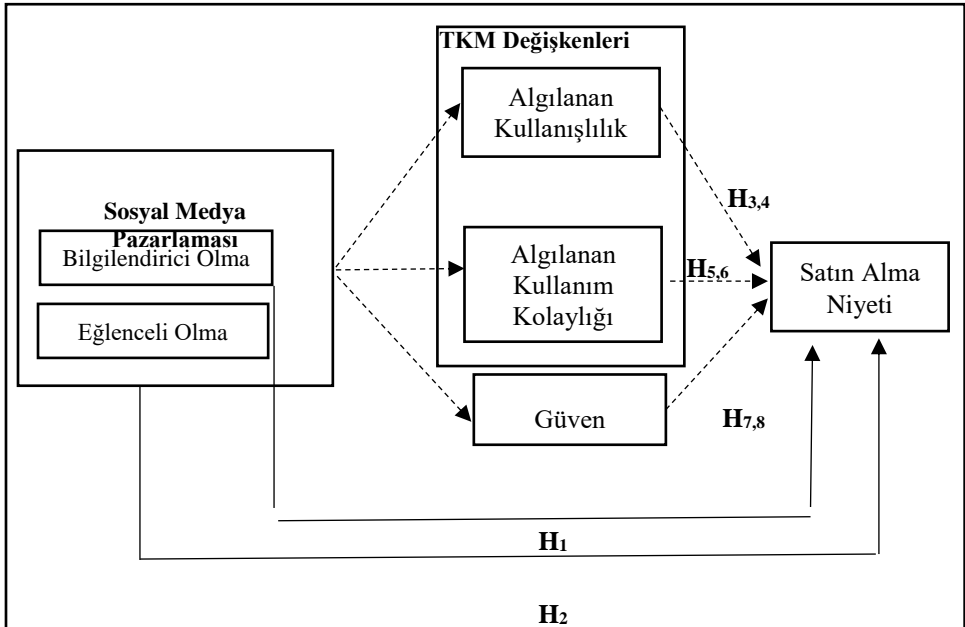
TKM Değişkenleri

Algılanan Kullanışlılık

Sosyal Medya Pazarlaması

Bilgilendirici Olma

Eğlenceli Olma

Algılanan Kullanım Kolaylığı

Güven

$H_{3,4}$

$H_{5,6}$

$H_{7,8}$

Satın Alma Niyeti

$H_1$

$H_2$